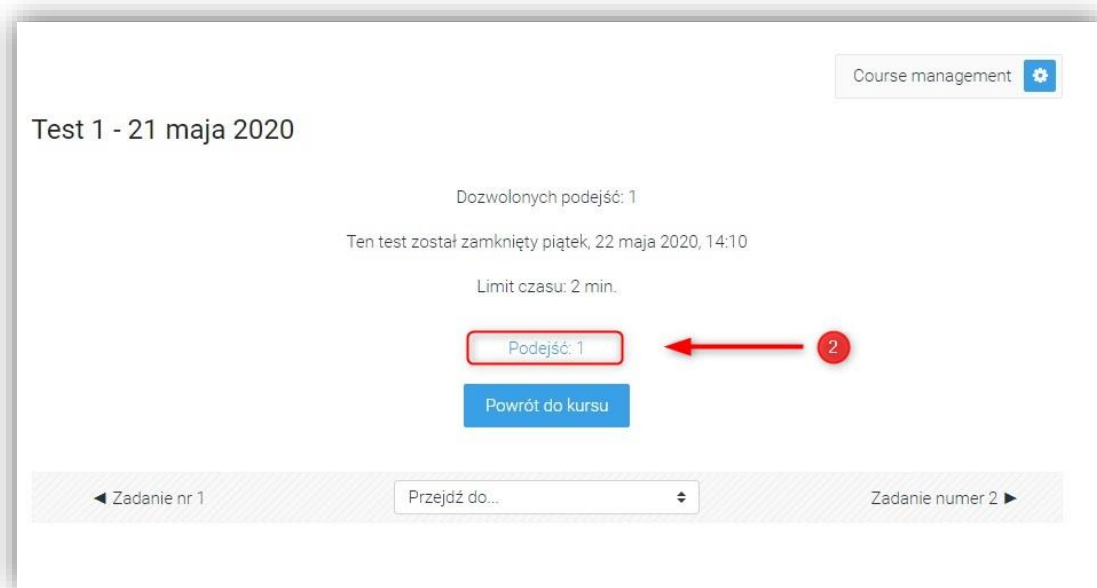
Course management

Test 1 - 21 maja 2020

Dozwolonych podejść: 1

Ten test został zamknięty piątek, 22 maja 2020, 14:10

Limit czasu: 2 min.

Podejść: 1

2

Powrót do kursu

◀ Zadanie nr 1

Przejdź do...

Zadanie numer 2 ▶